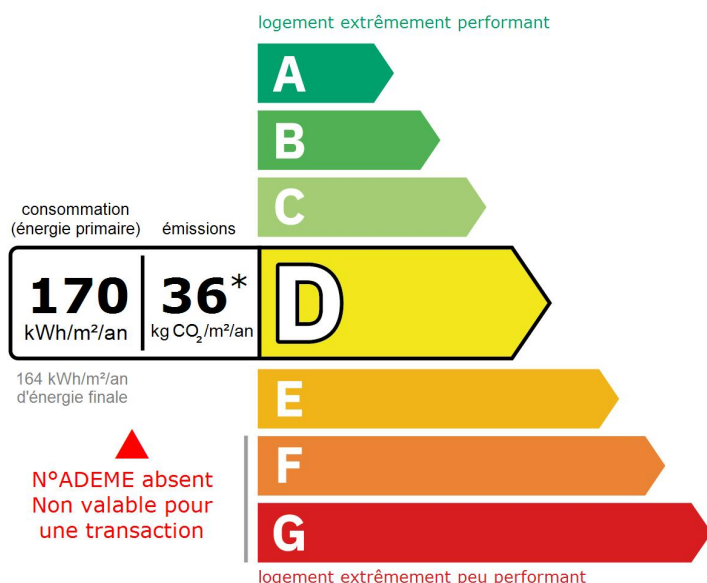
logement extrêmement performant

A

B

C

consommation (énergie primaire)

émissions

170 kWh/m²/an

36* kg $CO_2$/m²/an

D

164 kWh/m²/an d'énergie finale

E

F

G

N°ADEME absent Non valable pour une transaction

logement extrêmement peu performant